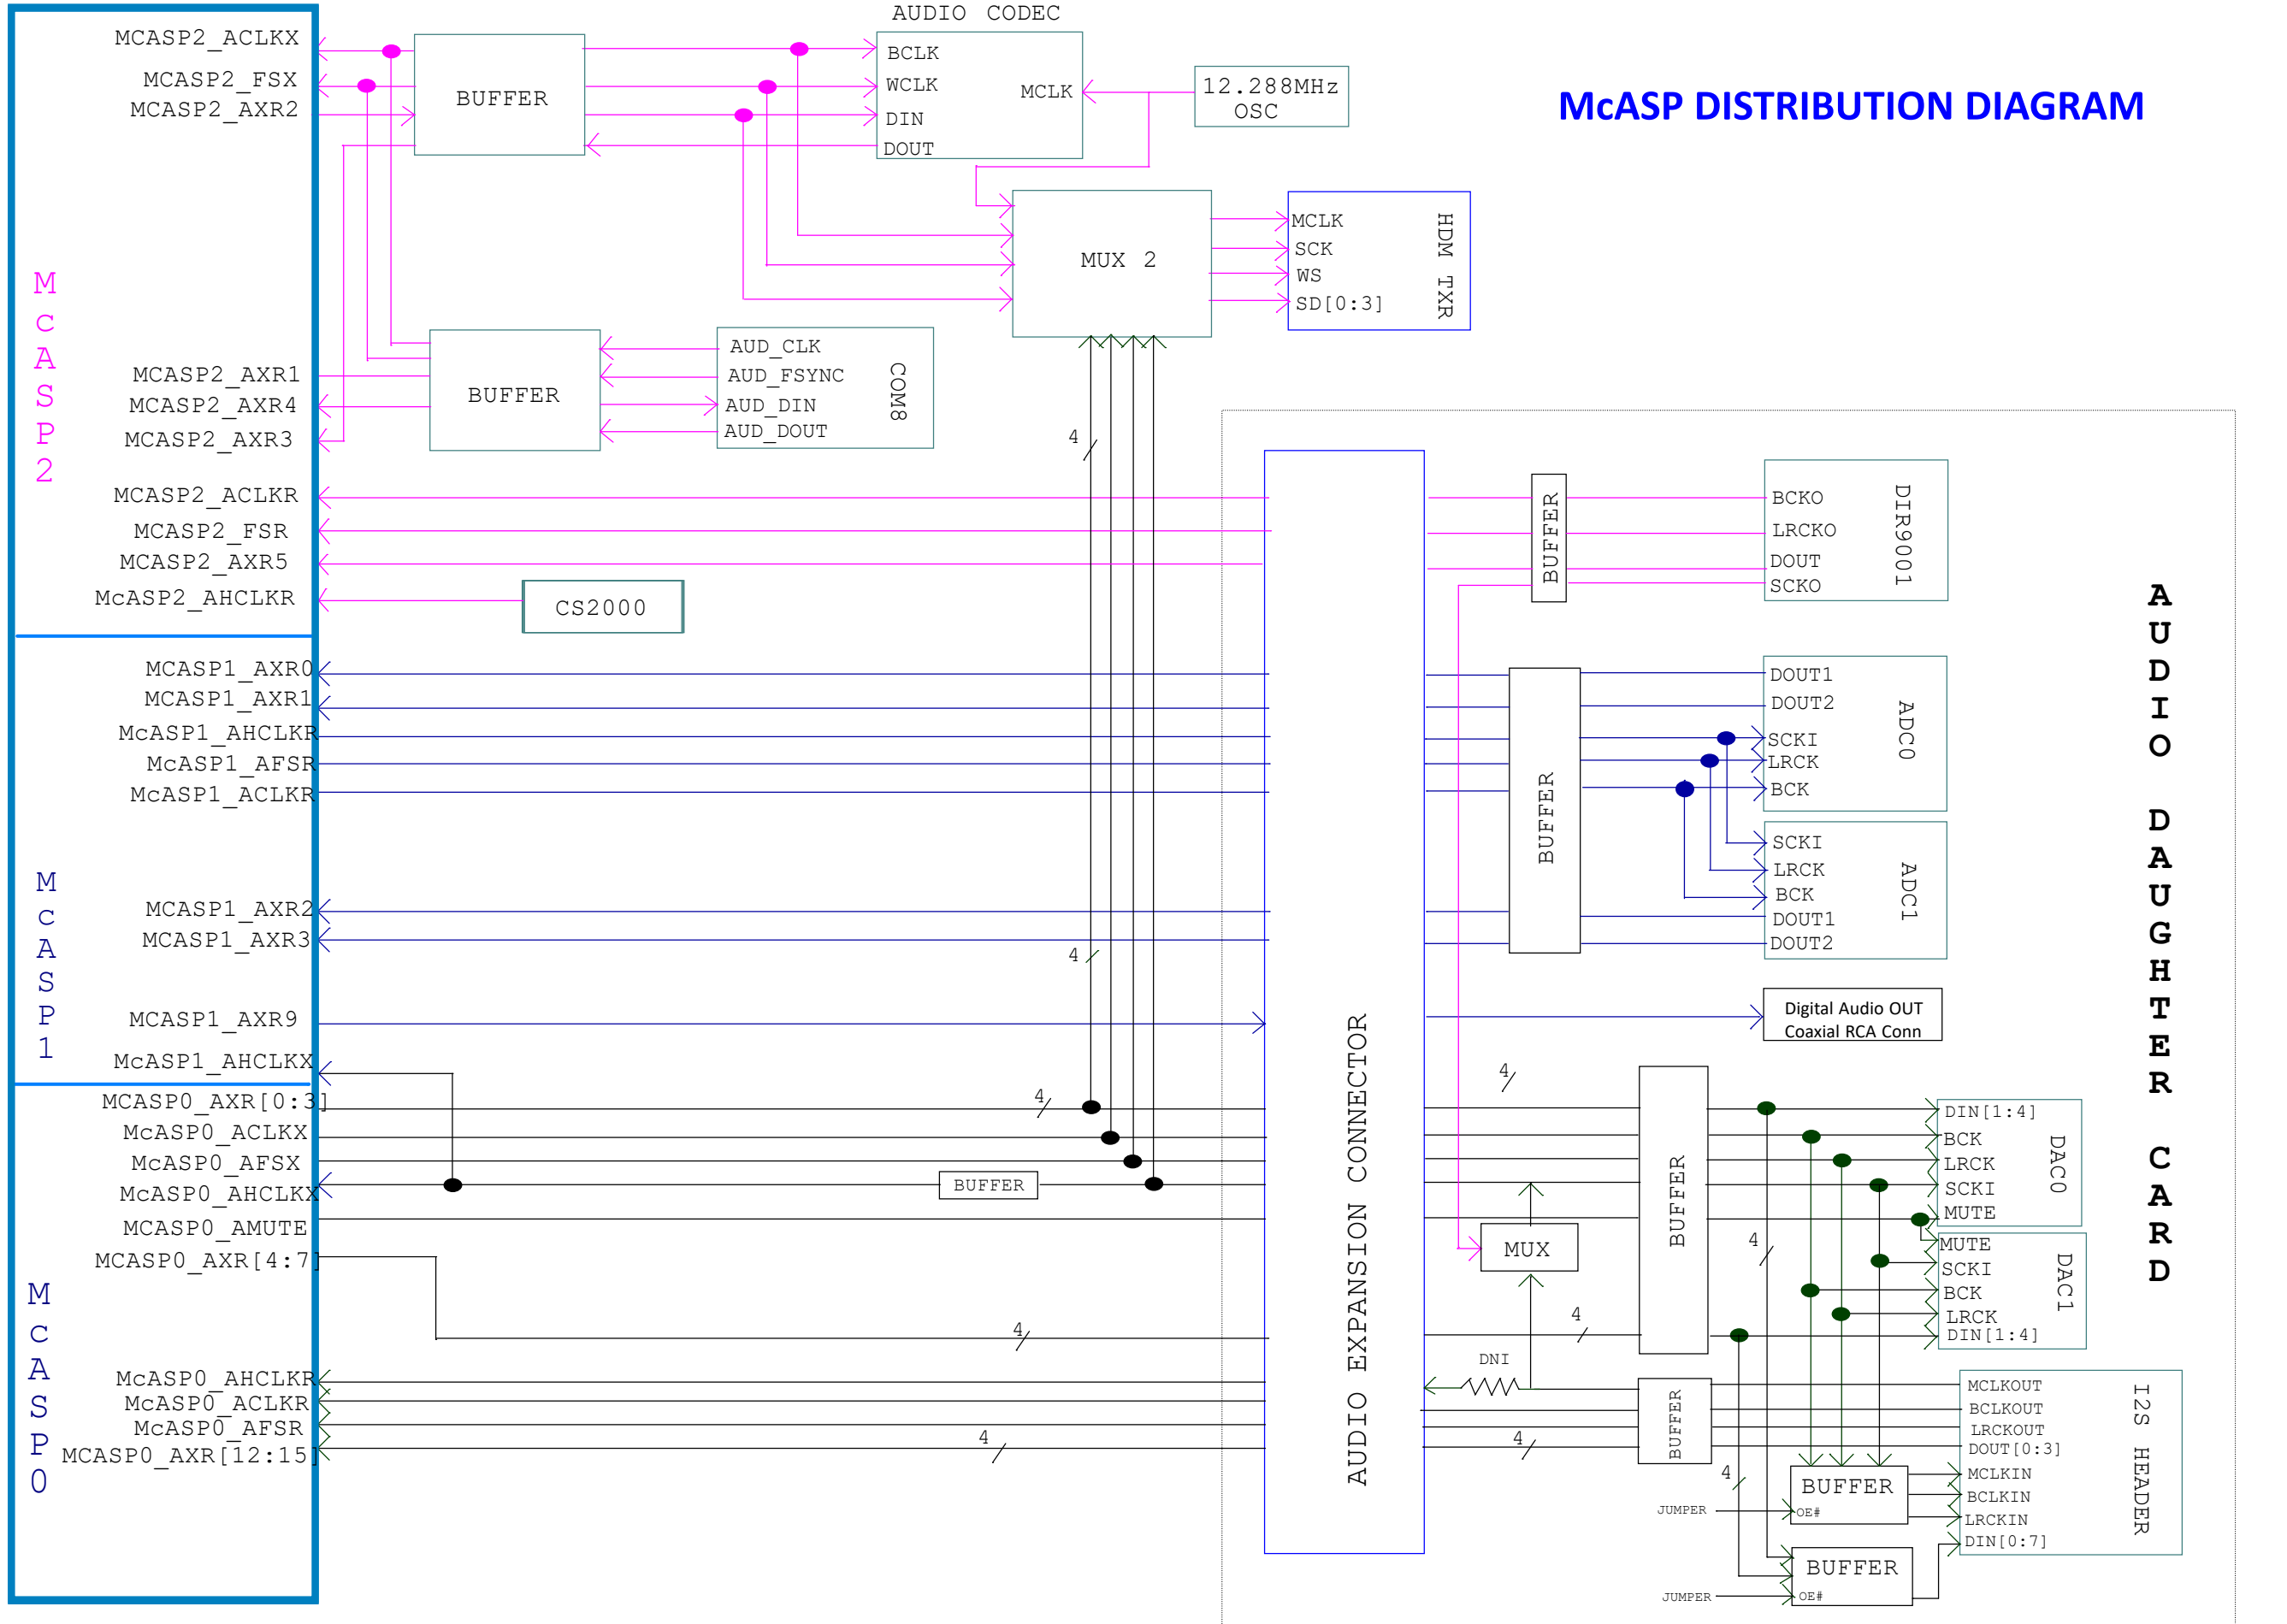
McASP DISTRIBUTION DIAGRAM

M
c
A
S
P
2

MCASP2_ACLKX
MCASP2_FSX
MCASP2_AXR2

BUFFER

AUDIO CODEC
BCLK
WCLK
DIN
DOUT
MCLK

12.288MHz
OSC

MUX 2

MCLK
SCK
WS
SD[0:3]
HDM TXR

MCASP2_AXR1
MCASP2_AXR4
MCASP2_AXR3

BUFFER

AUD_CLK
AUD_FSYNC
AUD_DIN
AUD_DOUT
COM8

MCASP2_ACLKR
MCASP2_FSR
MCASP2_AXR5
McASP2_AHCLKR

CS2000

4

M
c
A
S
P
1

MCASP1_AXR0
MCASP1_AXR1
McASP1_AHCLKR
McASP1_AFSR
McASP1_ACLKR

MCASP1_AXR2
MCASP1_AXR3

MCASP1_AXR9
McASP1_AHCLKX

4

M
c
A
S
P
0

MCASP0_AXR[0:3]
McASP0_ACLKX
McASP0_AFSX
McASP0_AHCLKX
MCASP0_AMUTE
MCASP0_AXR[4:7]

McASP0_AHCLKR
McASP0_ACLKR
McASP0_AFSR
MCASP0_AXR[12:15]

4
BUFFER
4
4

AUDIO EXPANSION CONNECTOR

BUFFER
BCKO
LRCKO
DOUT
SCKO
DIR9001

BUFFER
DOUT1
DOUT2
SCKI
LRCK
BCK
ADC0

SCKI
LRCK
BCK
DOUT1
DOUT2
ADC1

Digital Audio OUT
Coaxial RCA Conn

4
MUX
BUFFER
4
DIN[1:4]
BCK
LRCK
SCKI
MUTE
DAC0

MUTE
SCKI
BCK
LRCK
DIN[1:4]
DAC1

4
DNI
BUFFER
4
MCLKOUT
BCLKOUT
LRCKOUT
DOUT[0:3]
MCLKIN
BCLKIN
LRCKIN
DIN[0:7]
I2S HEADER

4
BUFFER
JUMPER
OE#
BUFFER
JUMPER
OE#

A
U
D
I
O

D
A
U
G
H
T
E
R

C
A
R
D